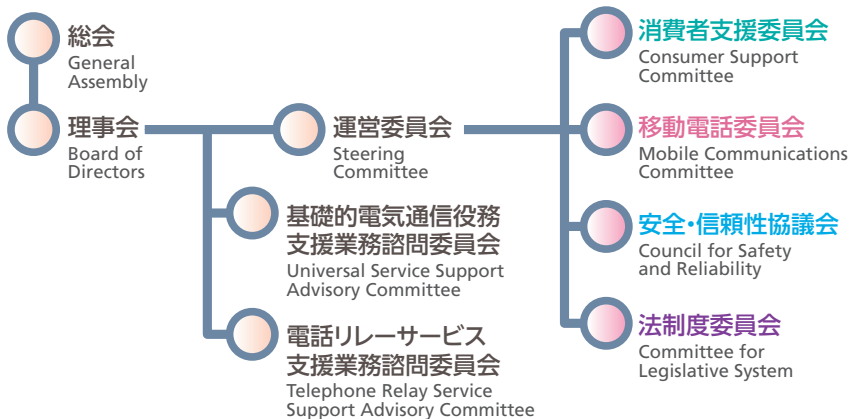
総会
General Assembly

理事会
Board of Directors

運営委員会
Steering Committee

基礎的電気通信役務支援業務諮問委員会
Universal Service Support Advisory Committee

電話リレーサービス支援業務諮問委員会
Telephone Relay Service Support Advisory Committee

消費者支援委員会
Consumer Support Committee

移動電話委員会
Mobile Communications Committee

安全・信頼性協議会
Council for Safety and Reliability

法制度委員会
Committee for Legislative System